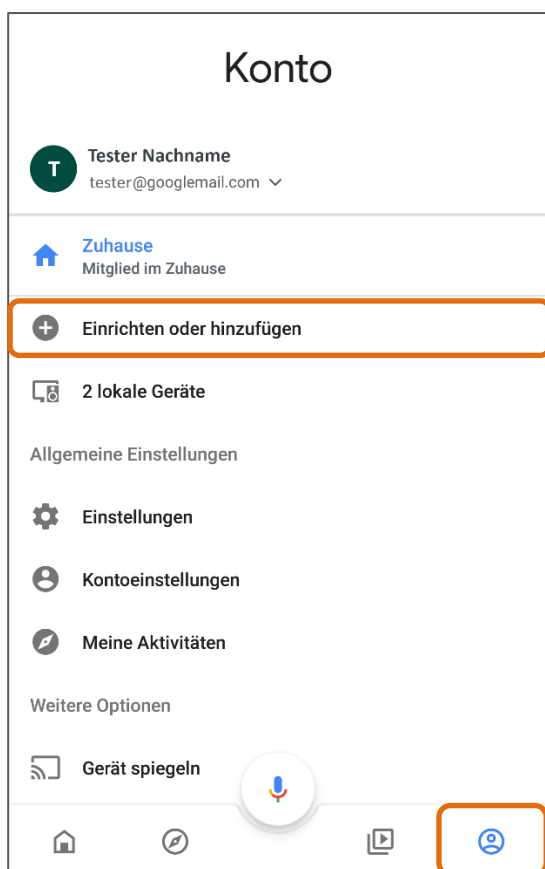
Konto

T

Tester Nachname

tester@googlemail.com

Zuhause

Mitglied im Zuhause

Einrichten oder hinzufügen

2 lokale Geräte

Allgemeine Einstellungen

Einstellungen

Kontoeinstellungen

Meine Aktivitäten

Weitere Optionen

Gerät spiegeln